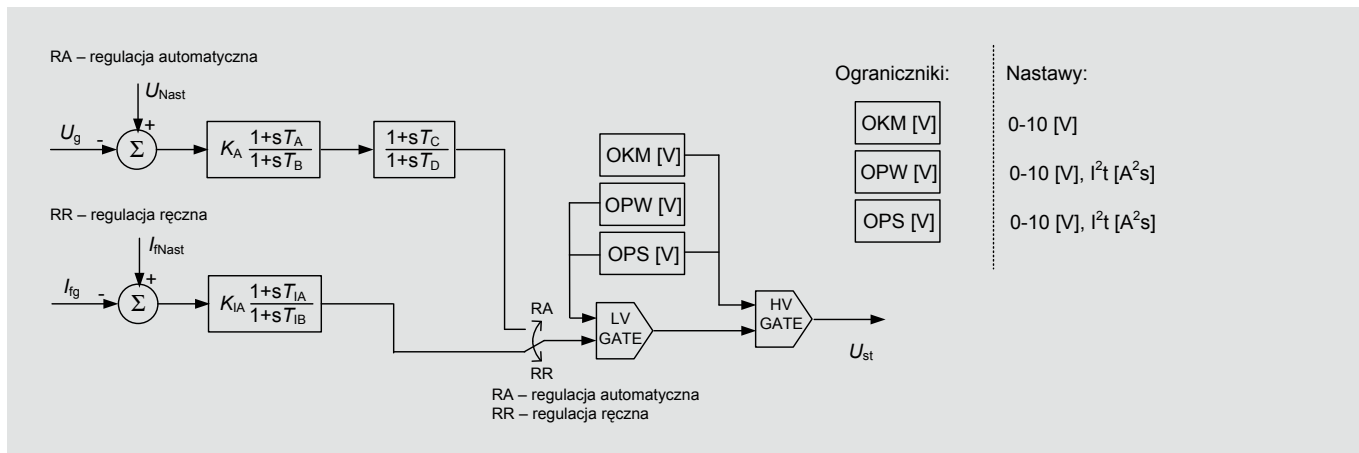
RA – regulacja automatyczna

$U_{Nast}$

+

$U_g$ -

$\Sigma$

$K_A \frac{1+sT_A}{1+sT_B}$

$\frac{1+sT_C}{1+sT_D}$

RR – regulacja ręczna

$I_{fNast}$

+

$I_{fg}$ -

$\Sigma$

$K_{IA} \frac{1+sT_{IA}}{1+sT_{IB}}$

OKM [V]

OPW [V]

OPS [V]

RA

RR

LV GATE

HV GATE

$U_{st}$

RA – regulacja automatyczna
RR – regulacja ręczna

Ograniczniki:

Nastawy:

OKM [V]

0-10 [V]

OPW [V]

0-10 [V], $I^2t$ [$A^2s$]

OPS [V]

0-10 [V], $I^2t$ [$A^2s$]